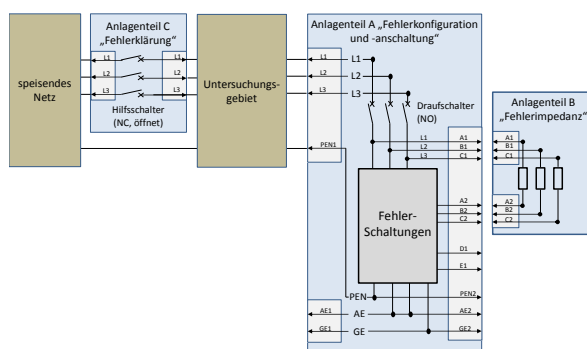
Anlagenteil C „Fehlerklärung“

L1
L2
L3
L1
L2
L3

speisendes Netz

Hilfsschalter (NC, öffnet)

Untersuchungsgebiet

Anlagenteil A „Fehlerkonfiguration und -anschaltung“

L1
L2
L3
L1
L2
L3

PEN1

Draufschalter (NO)

L1
L2
L3
A1
B1
C1

Fehler-Schaltungen

A2
B2
C2
D1
E1

PEN
PEN2
AE1
AE
AE2
GE1
GE
GE2

Anlagenteil B „Fehlerimpedanz“

A1
B1
C1
A2
B2
C2